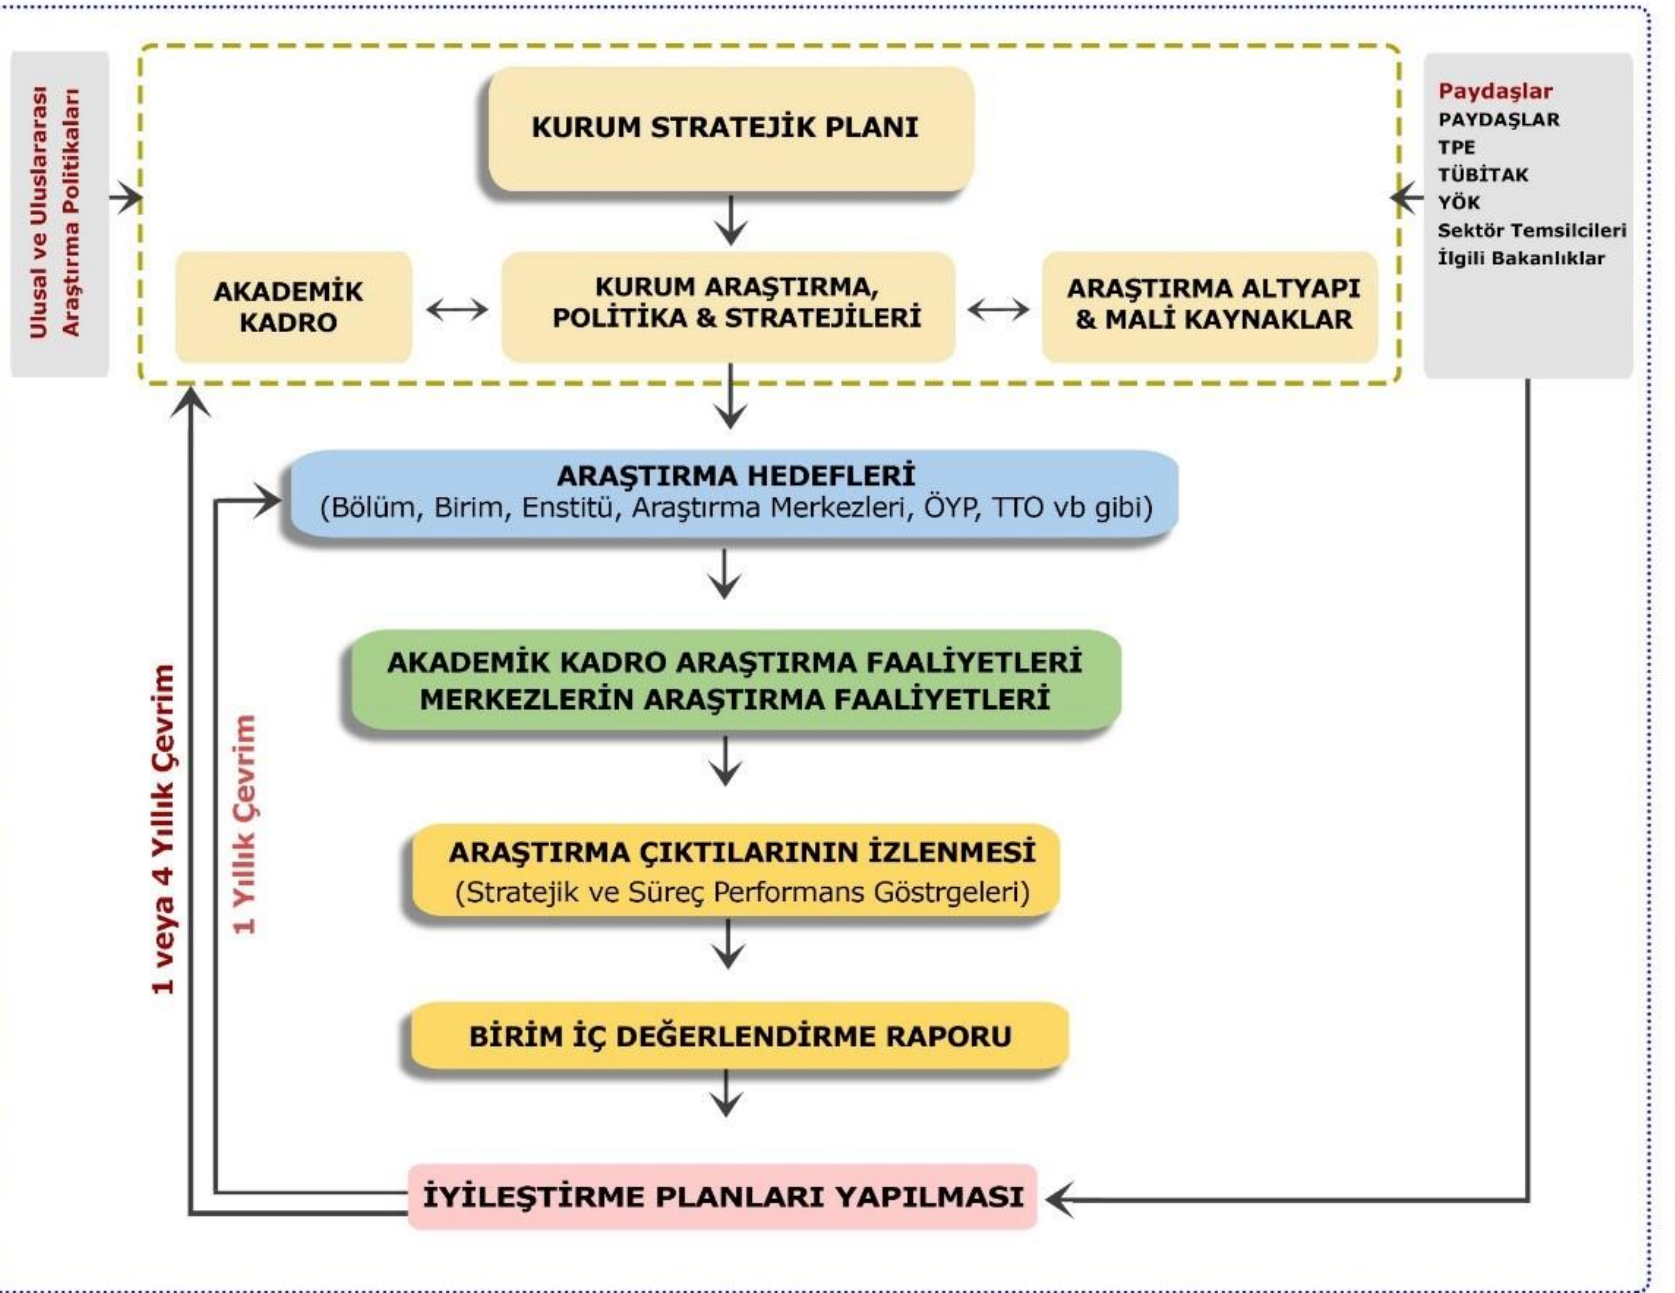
Ulusal ve Uluslararası Araştırma Politikaları

KURUM STRATEJİK PLANI

Paydaşlar
PAYDAŞLAR
TPE
TÜBİTAK
YÖK
Sektör Temsilcileri
İlgili Bakanlıklar

AKADEMİK KADRO

KURUM ARAŞTIRMA, POLİTİKA & STRATEJİLERİ

ARAŞTIRMA ALTYAPI & MALİ KAYNAKLAR

ARAŞTIRMA HEDEFLERİ
(Bölüm, Birim, Enstitü, Araştırma Merkezleri, ÖYP, TTO vb gibi)

AKADEMİK KADRO ARAŞTIRMA FAALİYETLERİ
MERKEZLERİN ARAŞTIRMA FAALİYETLERİ

ARAŞTIRMA ÇIKTILARININ İZLENMESİ
(Stratejik ve Süreç Performans Göstrgeleri)

BİRİM İÇ DEĞERLENDİRME RAPORU

İYİLEŞTİRME PLANLARI YAPILMASI

1 veya 4 Yıllık Çevrim

1 Yıllık Çevrim